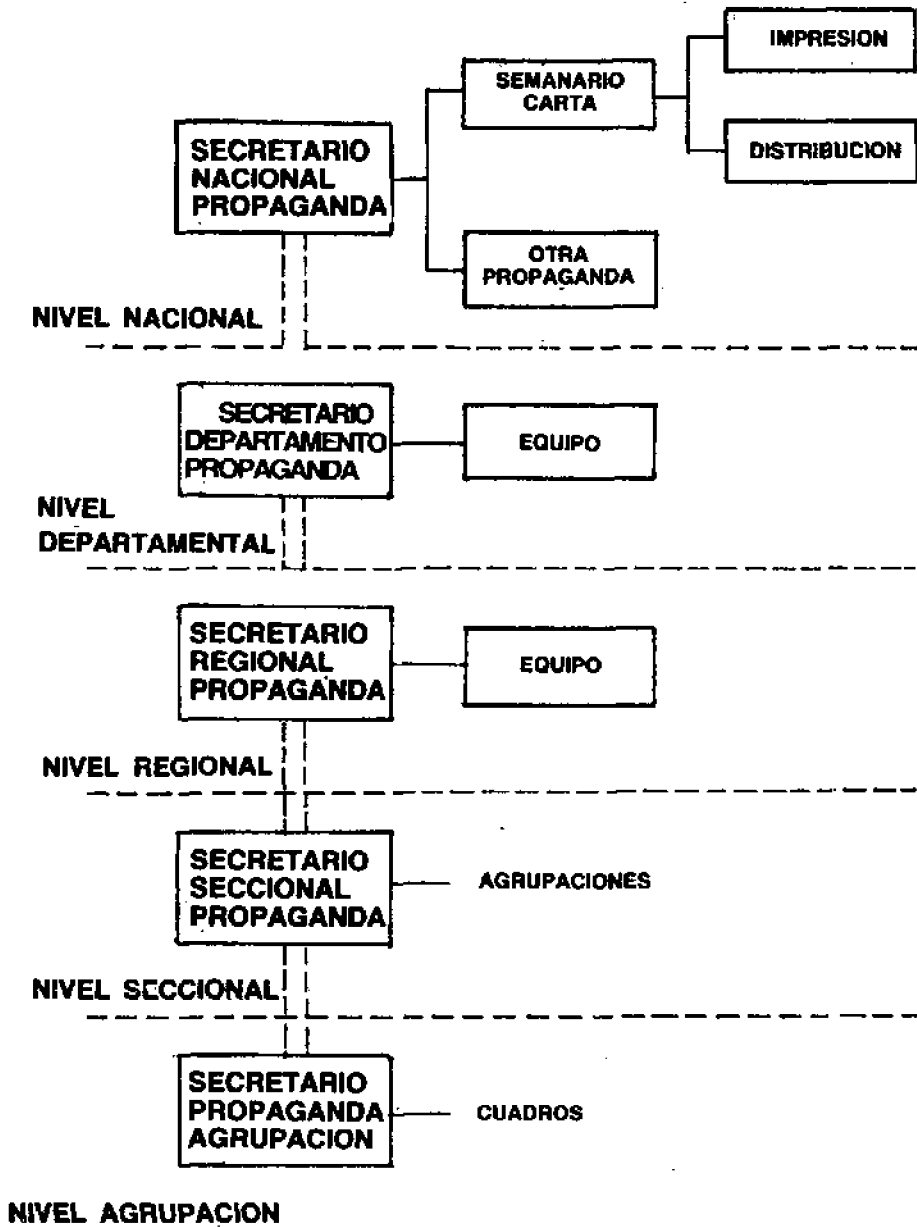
SECRETARIO NACIONAL PROPAGANDA

SEMANARIO CARTA

IMPRESION

DISTRIBUCION

OTRA PROPAGANDA

NIVEL NACIONAL

SECRETARIO DEPARTAMENTO PROPAGANDA

EQUIPO

NIVEL DEPARTAMENTAL

SECRETARIO REGIONAL PROPAGANDA

EQUIPO

NIVEL REGIONAL

SECRETARIO SECCIONAL PROPAGANDA

AGRUPACIONES

NIVEL SECCIONAL

SECRETARIO PROPAGANDA AGRUPACION

CUADROS

NIVEL AGRUPACION